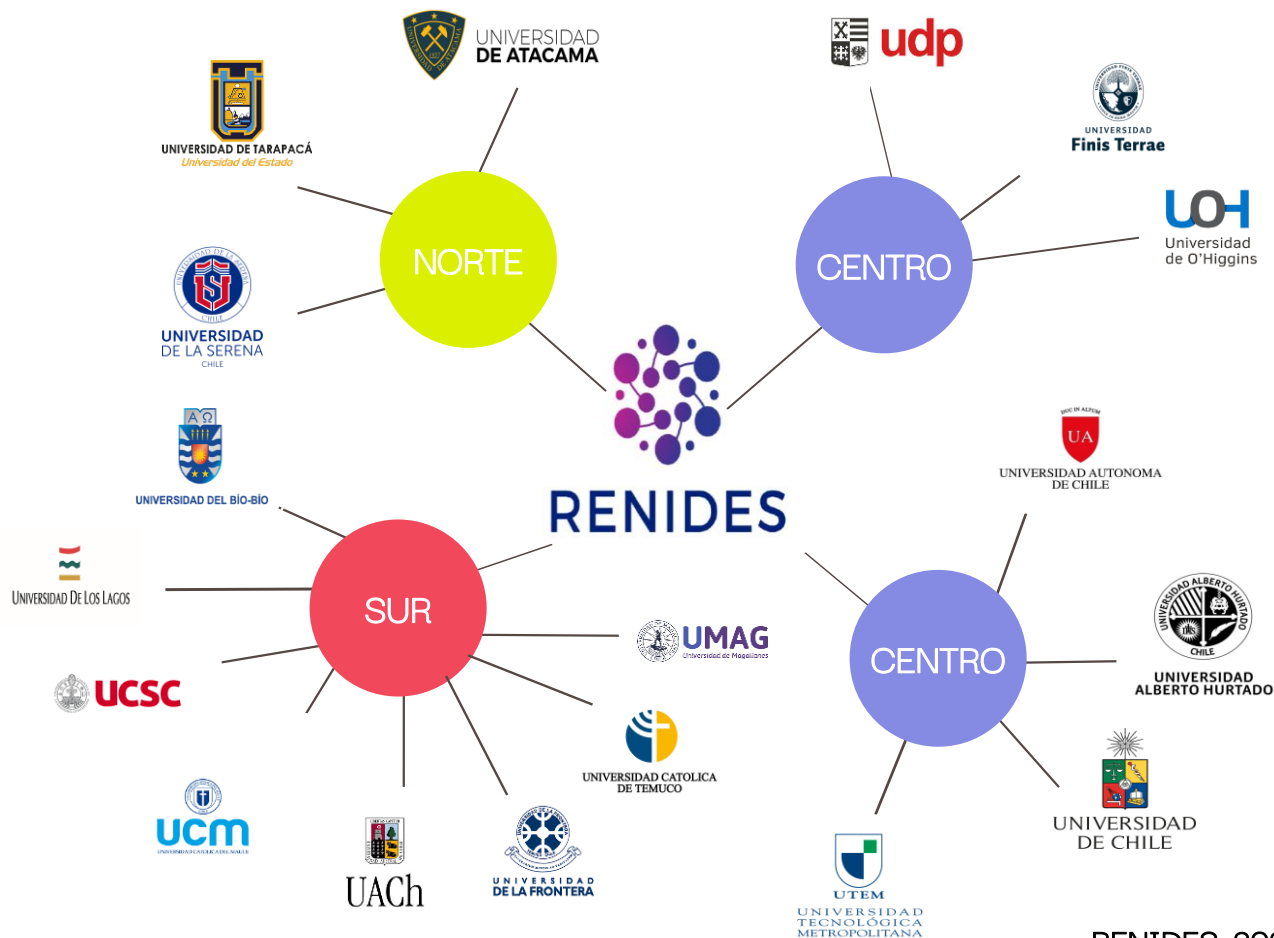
UNIVERSIDAD DE ATACAMA

udp

UNIVERSIDAD DE TARAPACÁ
Universidad del Estado

UNIVERSIDAD
Finis Terrae

UOH
Universidad de O'Higgins

NORTE

CENTRO

UNIVERSIDAD DE LA SERENA
CHILE

RENIDES

UNIVERSIDAD DEL BÍO-BÍO

UA
UNIVERSIDAD AUTONOMA DE CHILE

UNIVERSIDAD DE LOS LAGOS

SUR

UMAG
Universidad de Magallanes

CENTRO

UNIVERSIDAD ALBERTO HURTADO

UCSC

UNIVERSIDAD CATOLICA DE TEMUCO

ucm

UACh

UNIVERSIDAD DE LA FRONTERA

UNIVERSIDAD DE CHILE

UTEM
UNIVERSIDAD TECNOLÓGICA METROPOLITANA

RENIDES 20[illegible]